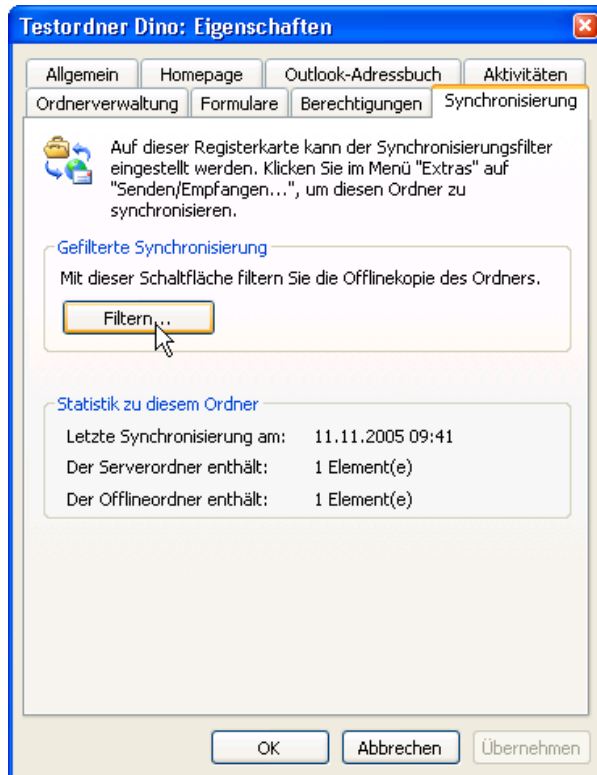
Testordner Dino: Eigenschaften

Allgemein | Homepage | Outlook-Adressbuch | Aktivitäten
Ordnerverwaltung | Formulare | Berechtigungen | Synchronisierung

Auf dieser Registerkarte kann der Synchronisierungsfilter eingestellt werden. Klicken Sie im Menü "Extras" auf "Senden/Empfangen...", um diesen Ordner zu synchronisieren.

Gefilterte Synchronisierung

Mit dieser Schaltfläche filtern Sie die Offlinekopie des Ordners.

Filtern...

Statistik zu diesem Ordner

| | |
|---|---|
| Letzte Synchronisierung am: | 11.11.2005 09:41 |
| Der Serverordner enthält: | 1 Element(e) |
| Der Offlineordner enthält: | 1 Element(e) |

OK | Abbrechen | Übernehmen